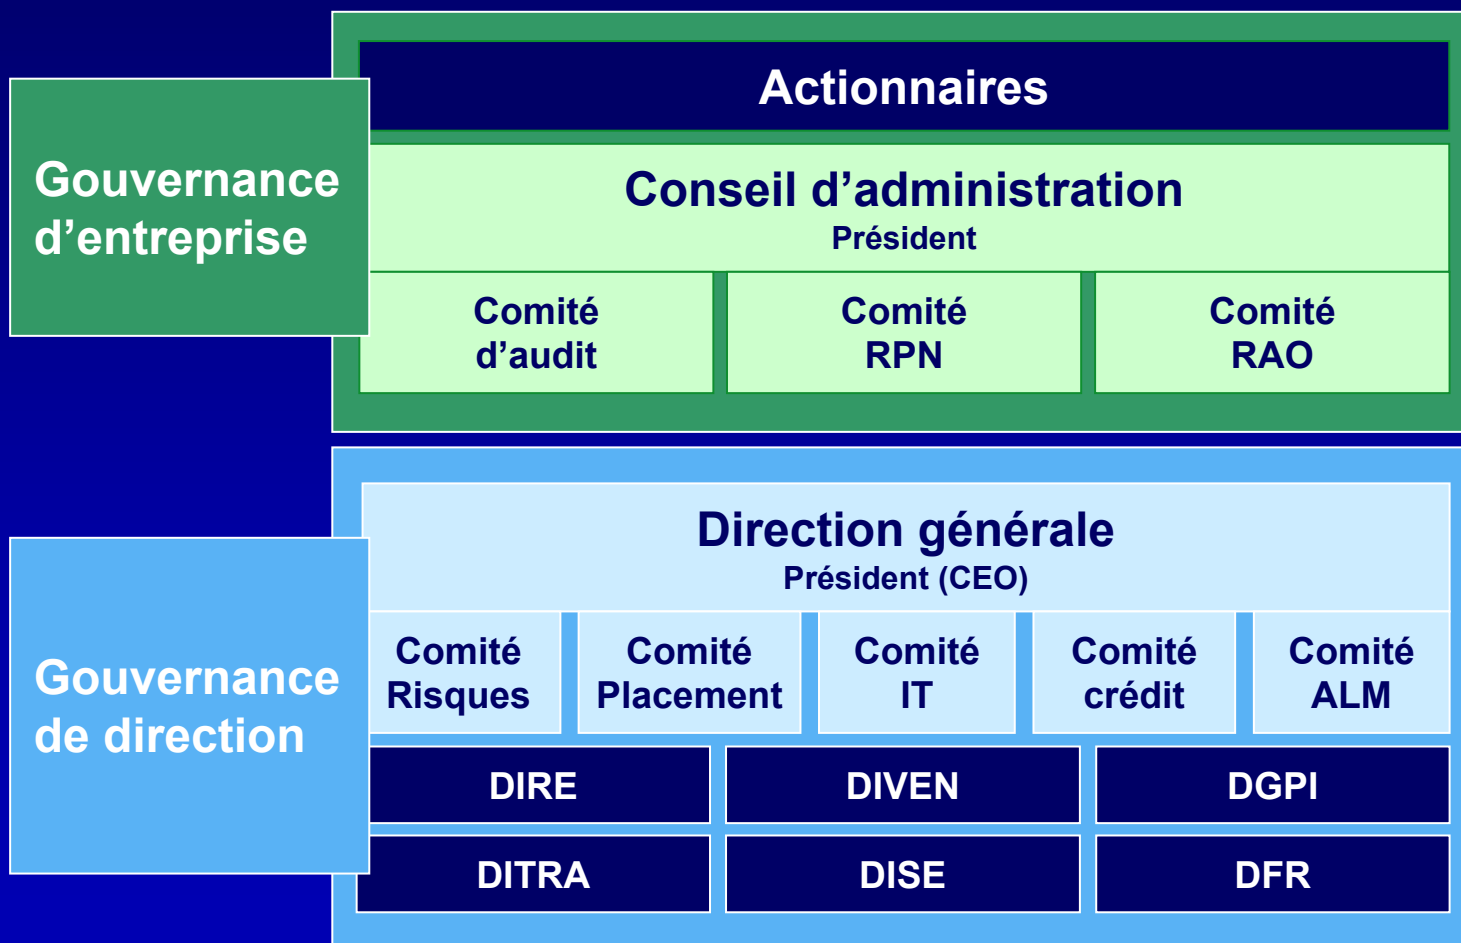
Gouvernance d’entreprise

Actionnaires

Conseil d’administration
Président

Comité d’audit

Comité RPN

Comité RAO

Gouvernance de direction

Direction générale
Président (CEO)

Comité Risques

Comité Placement

Comité IT

Comité crédit

Comité ALM

| DIRE | DIVEN | DGPI |
|---|---|---|
| DITRA | DISE | DFR |